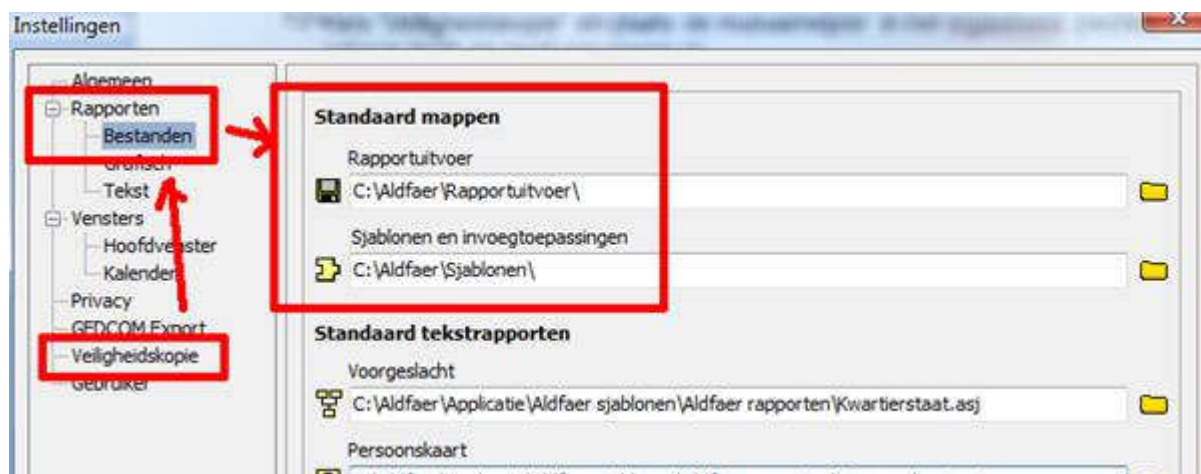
Instellingen

Algemeen
Rapporten
Bestanden
Grafisch
Tekst
Vensters
Hoofdvenster
Kalender
Privacy
GEDCOM Export
Veiligheidskopie
Gebruiker

Standaard mappen

Rapportuitvoer

C:\Aldfaer\Rapportuitvoer\

Sjablonen en invoegtoepassingen

C:\Aldfaer\Sjablonen\

Standaard tekstrapporten

Voorgeslacht

C:\Aldfaer\Applicatie\Aldfaer sjablonen\Aldfaer rapporten\Kwartierstaat.asj

Persoonskaart

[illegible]